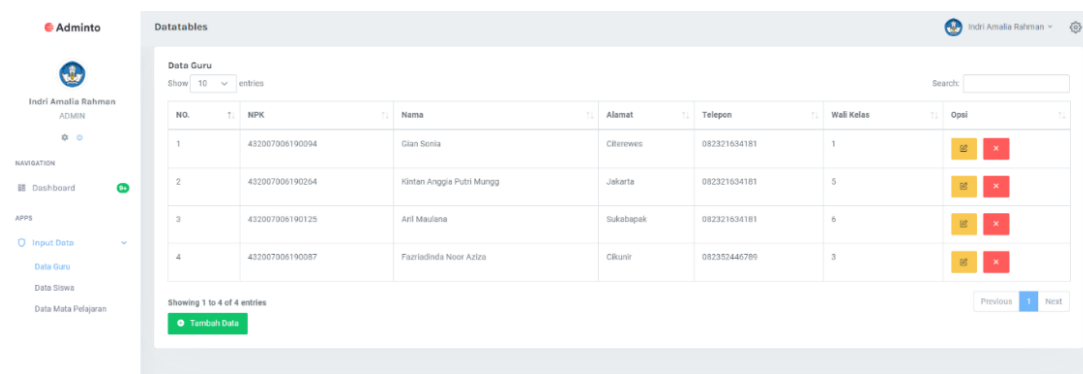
Adminto

Indri Amalia Rahman
ADMIN

NAVIGATION

Dashboard 9+

APPS

Input Data

Data Guru

Data Siswa

Data Mata Pelajaran

Datatables

Indri Amalia Rahman

Data Guru

Show 10 entries

Search:

| NO. | NPK | Nama | Alamat | Telepon | Wali Kelas | Opsi |
|---|---|---|---|---|---|---|
| 1 | 432007006190094 | Gian Sonia | Citerewes | 082321634181 | 1 | × |
| 2 | 432007006190264 | Kintan Anggia Putri Mungg | Jakarta | 082321634181 | 5 | × |
| 3 | 432007006190125 | Aril Maulana | Sukabapak | 082321634181 | 6 | × |
| 4 | 432007006190087 | Fazriadinda Noor Aziza | Cikunir | 082352446789 | 3 | × |

Showing 1 to 4 of 4 entries

Previous 1 Next

Tambah Data